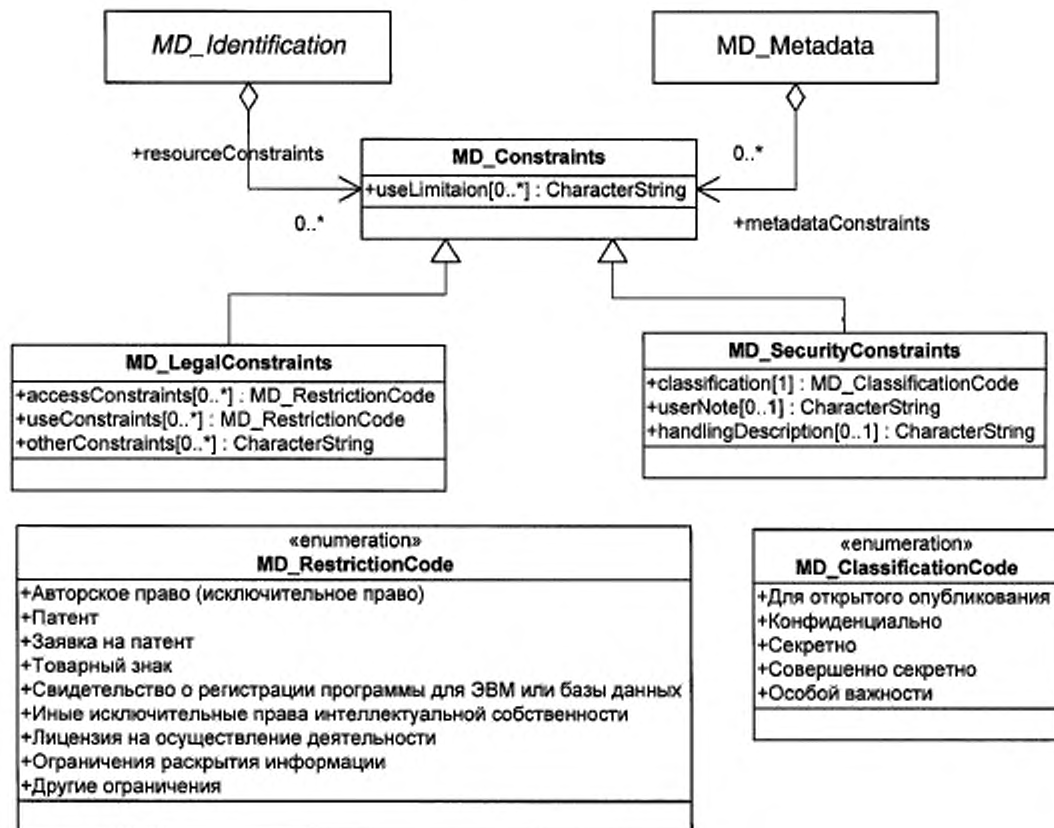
MD_Identification

MD_Metadata

+resourceConstraints

MD_Constraints
+useLimitaion[0..*] : CharacterString

0..*

0..*

+metadataConstraints

MD_LegalConstraints
+accessConstraints[0..*] : MD_RestrictionCode
+useConstraints[0..*] : MD_RestrictionCode
+otherConstraints[0..*] : CharacterString

MD_SecurityConstraints
+classification[1] : MD_ClassificationCode
+userNote[0..1] : CharacterString
+handlingDescription[0..1] : CharacterString

«enumeration»
MD_RestrictionCode
+Авторское право (исключительное право)
+Патент
+Заявка на патент
+Товарный знак
+Свидетельство о регистрации программы для ЭВМ или базы данных
+Иные исключительные права интеллектуальной собственности
+Лицензия на осуществление деятельности
+Ограничения раскрытия информации
+Другие ограничения

«enumeration»
MD_ClassificationCode
+Для открытого опубликования
+Конфиденциально
+Секретно
+Совершенно секретно
+Особой важности